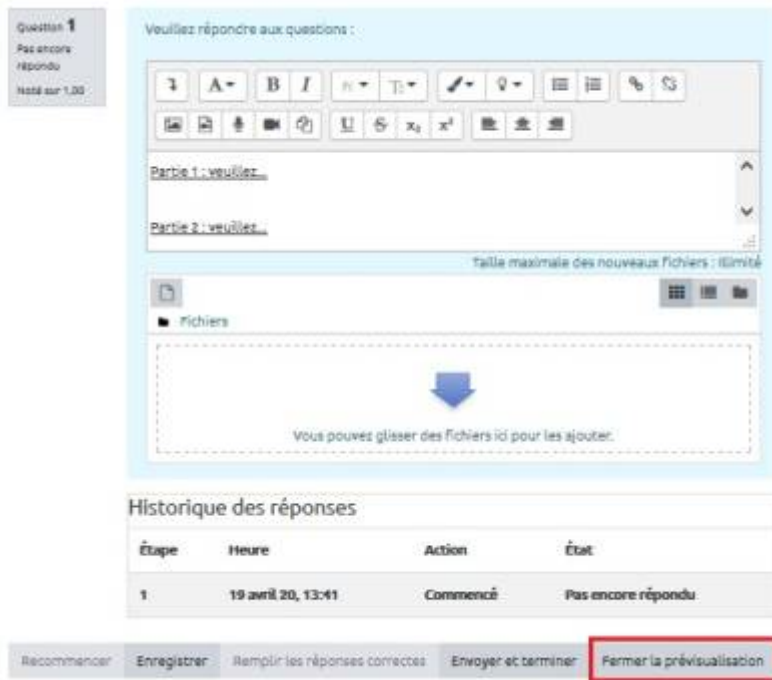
Question 1
Pas encore répondu
Noté sur 1,00

Veuillez répondre aux questions :

A B I U $x_2$ $x^2$

Partie 1 : veuillez...

Partie 2 : veuillez...

Taille maximale des nouveaux fichiers : Illimité

Fichiers

Vous pouvez glisser des fichiers ici pour les ajouter.

Historique des réponses

| Étape | Heure | Action | État |
|---|---|---|---|
| 1 | 19 avril 20, 13:41 | Commencé | Pas encore répondu |

Recommencer | Enregistrer | Remplir les réponses correctes | Envoyer et terminer | Fermer la prévisualisation